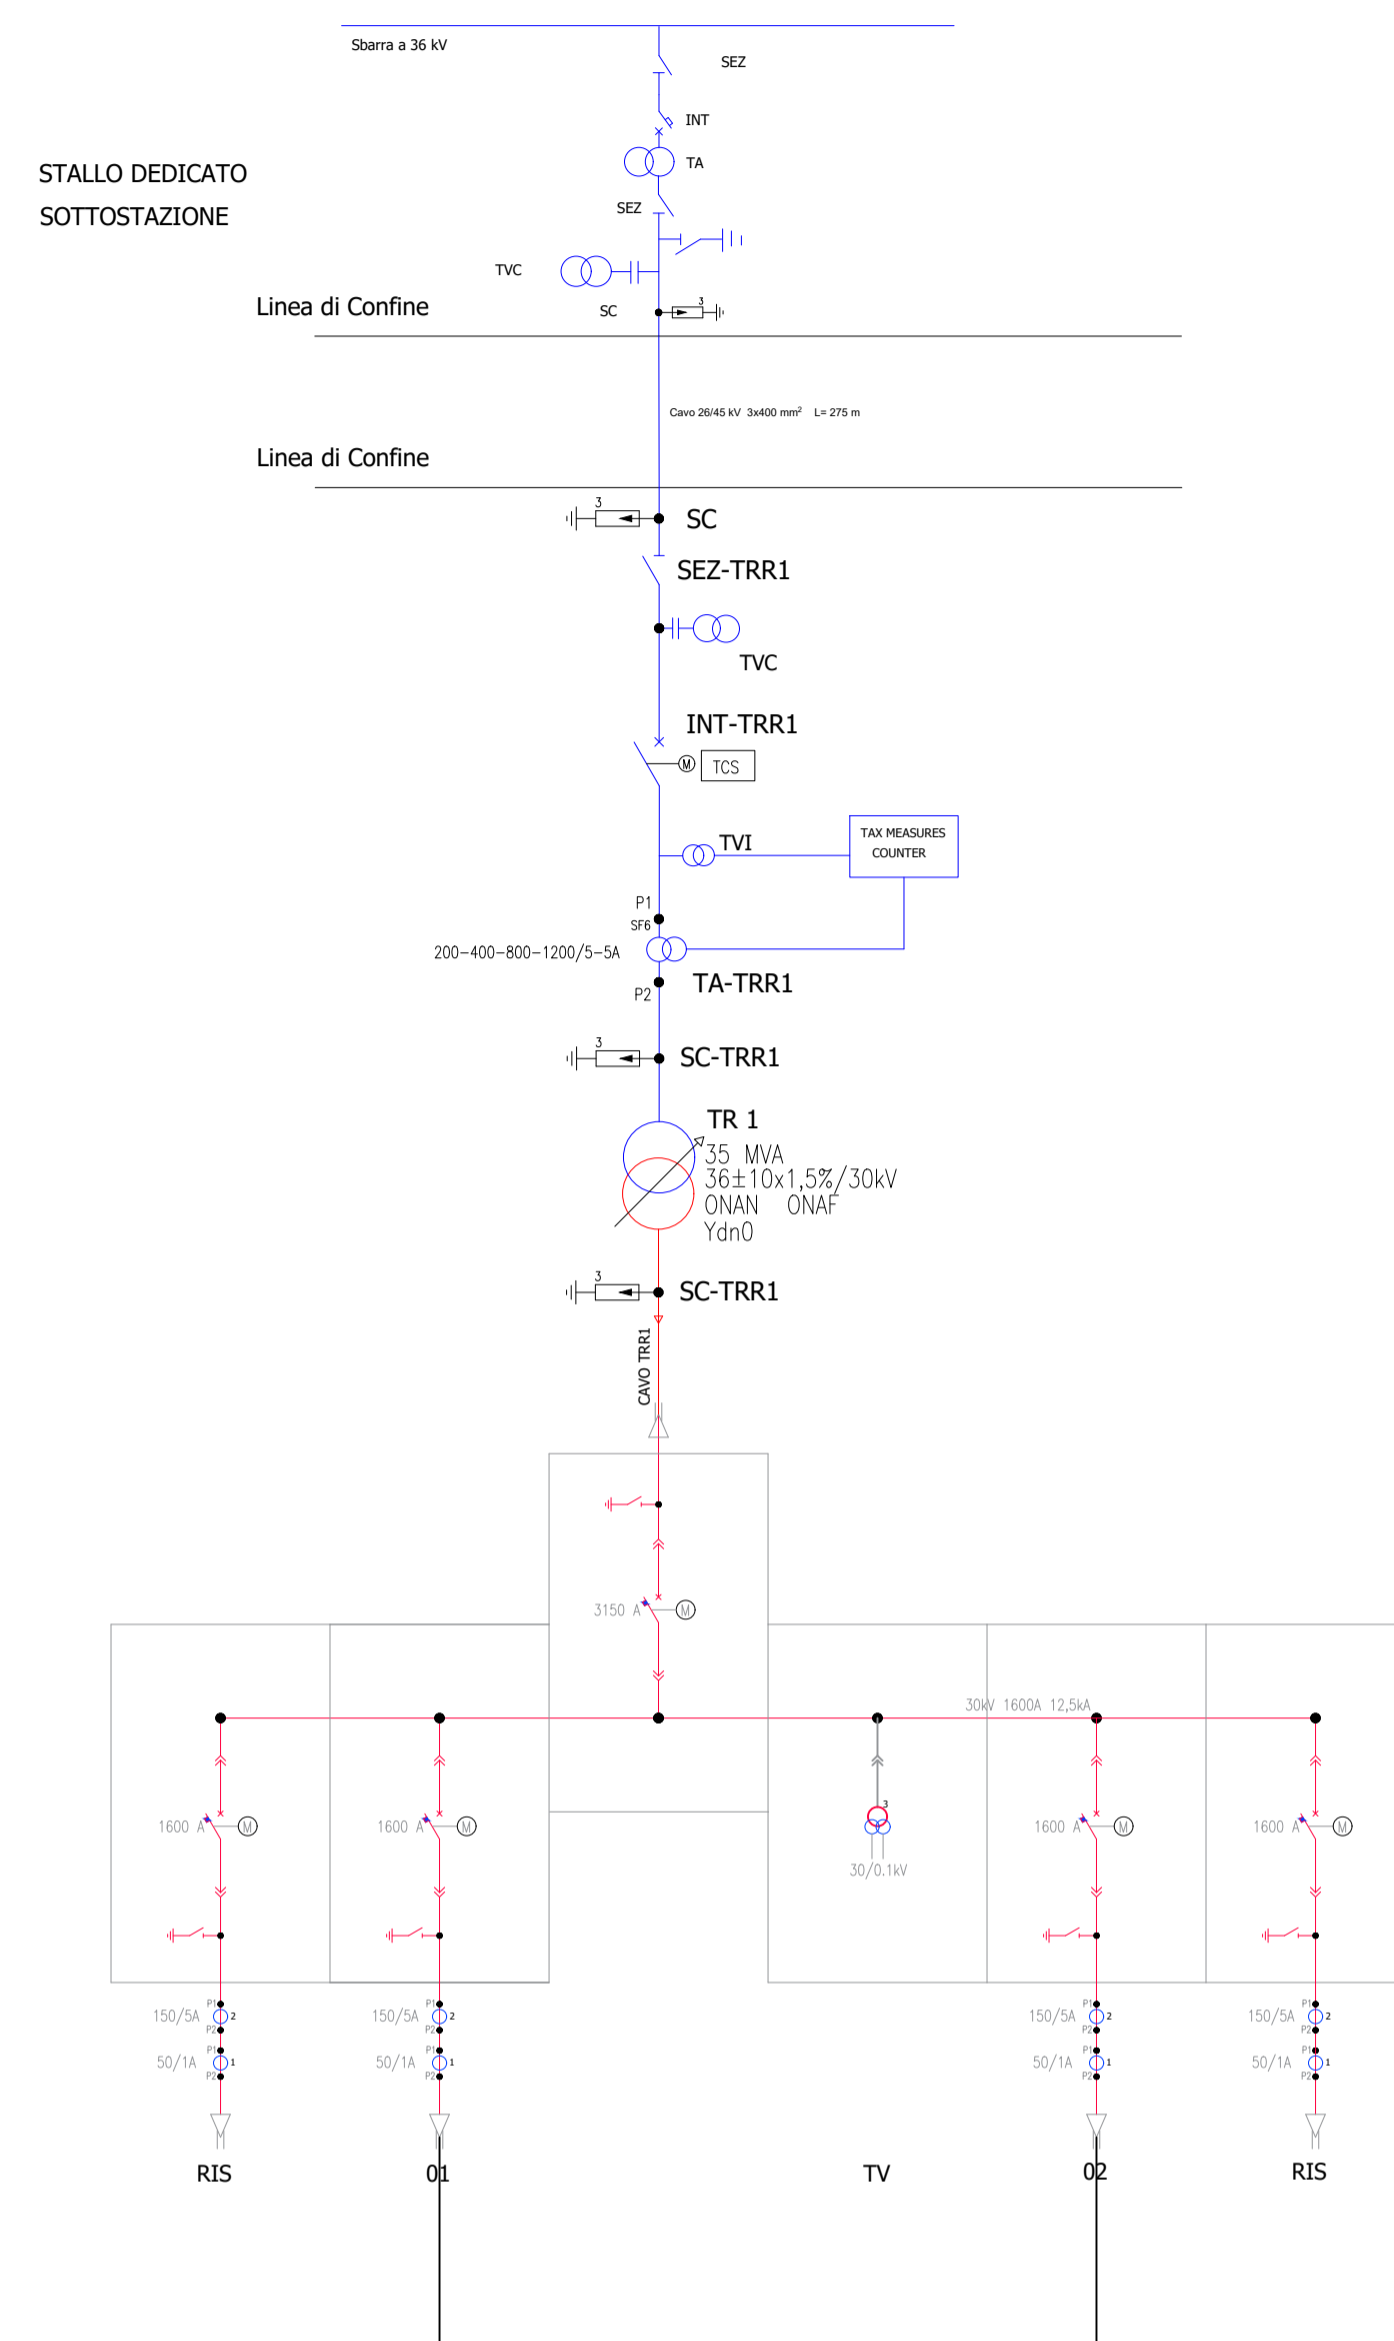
Sbarra a 36 kV

SEZ

INT

TA

STALLO DEDICATO
SOTTOSTAZIONE

SEZ

TVC

Linea di Confine

SC

3

Cavo 26/45 kV 3x400 mm² L= 275 m

Linea di Confine

3

SC

SEZ-TRR1

TVC

INT-TRR1

M TCS

TVI

TAX MEASURES COUNTER

P1
SF6

200-400-800-1200/5-5A

TA-TRR1

P2

3

SC-TRR1

TR 1
35 MVA
36±10x1,5%/30kV
ONAN ONAF
Ydn0

3

SC-TRR1

CAVO TRR1

3150 A M

30kV 1600A 12,5kA

1600 A M

1600 A M

3

30/0.1kV

1600 A M

1600 A M

P1
150/5A 2
P2
P1
50/1A 1
P2

P1
150/5A 2
P2
P1
50/1A 1
P2

P1
150/5A 2
P2
P1
50/1A 1
P2

P1
150/5A 2
P2
P1
50/1A 1
P2

RIS

01

TV

02

RIS